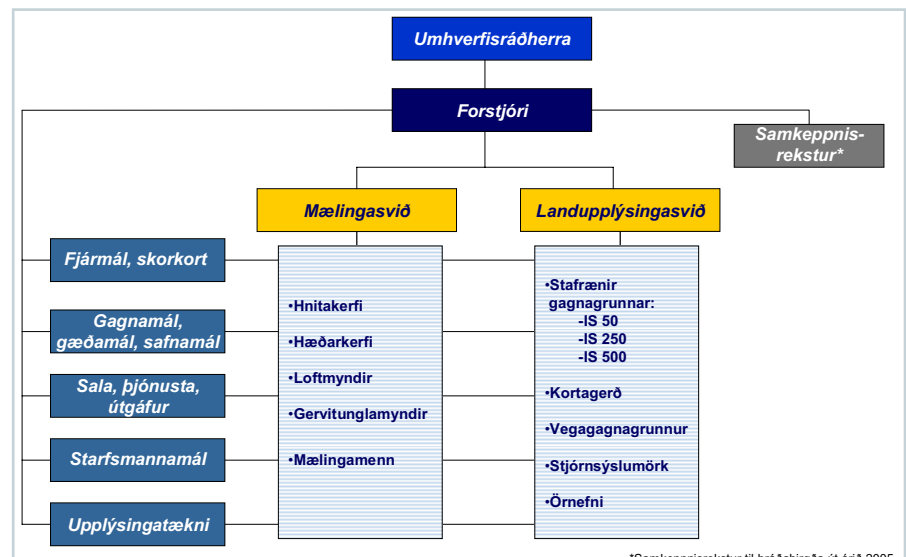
Umhverfisráðherra

Forstjóri

Samkeppnisrekstur*

Mælingasvið

Landupplýsingasvið

Fjármál, skorkort

Gagnamál, gæðamál, safnamál

Sala, þjónusta, útgáfur

Starfsmannamál

Upplýsingatækni

•Hnitakerfi
•Hæðarkerfi
•Loftmyndir
•Gervitunglamyndir
•Mælingamenn

•Stafrænir gagnagrunnar:
-IS 50
-IS 250
-IS 500
•Kortagerð
•Vegagagnagrunnur
•Stjórnsýslumörk
•Örnefni

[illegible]